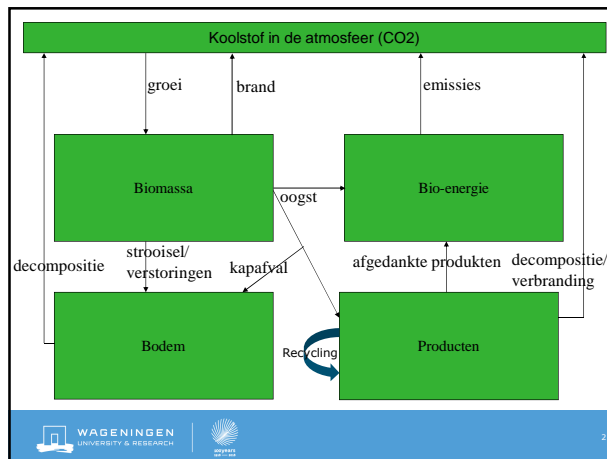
Koolstof in de atmosfeer (CO2)

groei

brand

emissies

Biomassa

oogst

Bio-energie

decompositie

strooisel/ verstoringen

kapafval

afgedankte produkten

decompositie/ verbranding

Bodem

Recycling

Producten

WAGENINGEN UNIVERSITY & RESEARCH

2